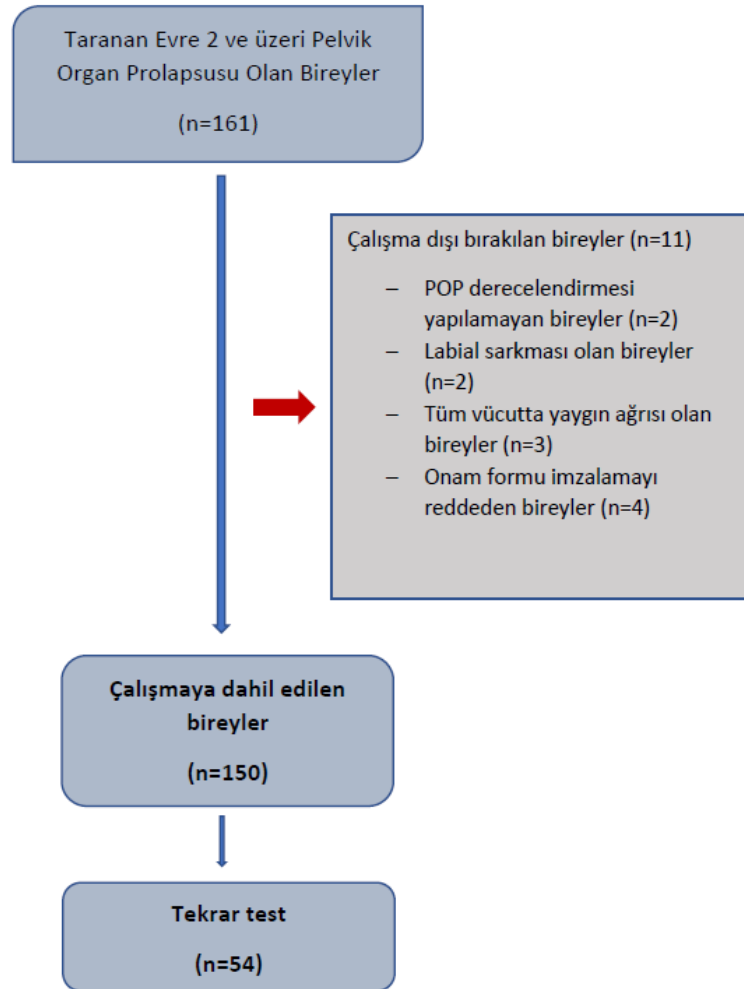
Taranan Evre 2 ve üzeri Pelvik Organ Prolapsusu Olan Bireyler

(n=161)

Çalışma dışı bırakılan bireyler (n=11)

– POP derecelendirmesi yapılamayan bireyler (n=2)
– Labial sarkması olan bireyler (n=2)
– Tüm vücutta yaygın ağrısı olan bireyler (n=3)
– Onam formu imzalamayı reddeden bireyler (n=4)

Çalışmaya dahil edilen bireyler

(n=150)

Tekrar test

(n=54)